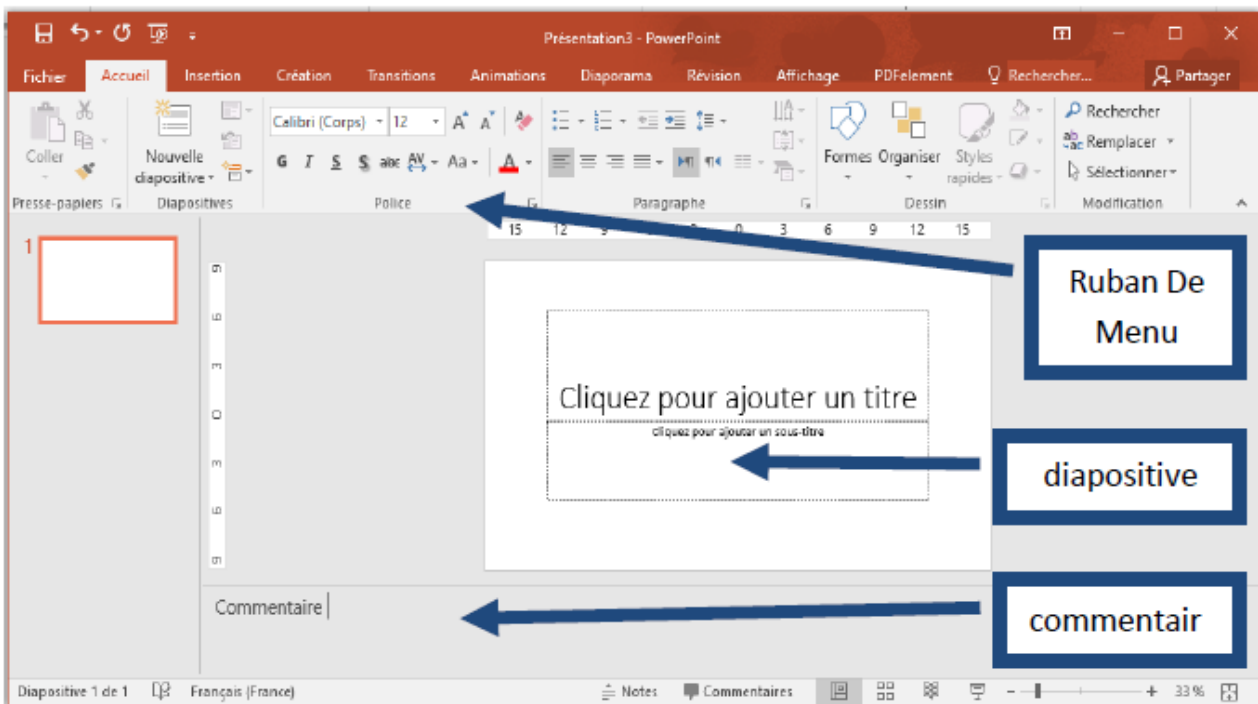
Présentation3 - PowerPoint

Fichier Accueil Insertion Création Transitions Animations Diaporama Révision Affichage PDFelement Rechercher... Partager

Coller Presse-papiers Nouvelle diapositive Diapositives Calibri (Corps) 12 G I S S abc AV Aa A Police Paragraphe Formes Organiser Styles rapides Dessin Rechercher Remplacer Sélectionner Modification

15 12 9 3 0 3 6 9 12 15

1

Cliquez pour ajouter un titre

cliquez pour ajouter un sous-titre

Commentaire

Ruban De Menu

diapositive

commentair

Diapositive 1 de 1 Français (France) Notes Commentaires 33 %